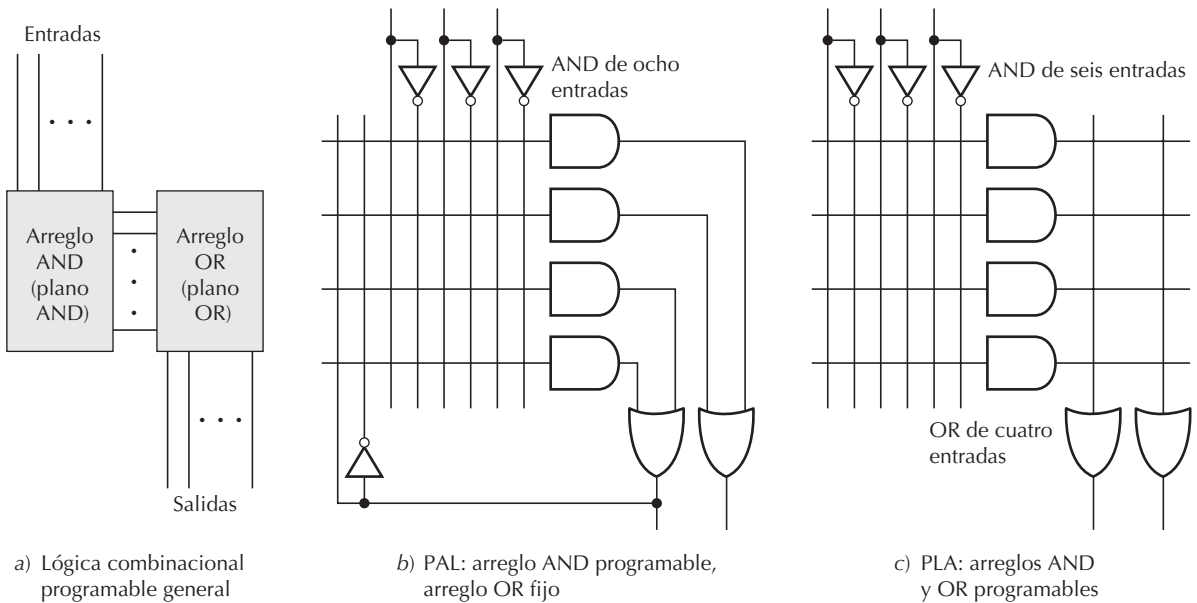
Entradas

. . .

Arreglo AND (plano AND)

Arreglo OR (plano OR)

. . .

Salidas

a) Lógica combinacional programable general

AND de ocho entradas

b) PAL: arreglo AND programable, arreglo OR fijo

AND de seis entradas

OR de cuatro entradas

c) PLA: arreglos AND y OR programables